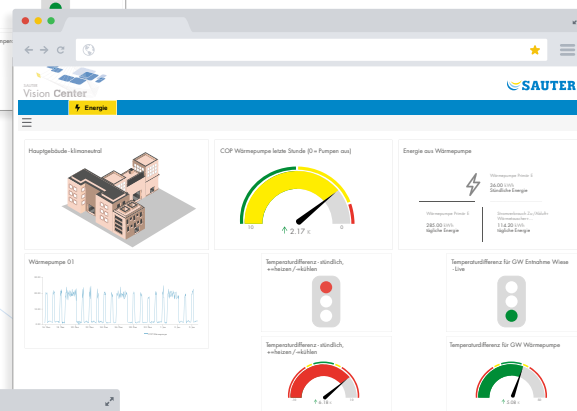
Vision Center

SAUTER

Energie

Hauptgebäude - klimaneutral

COP Wärmepumpe letzte Stunde (0 = Pumpen aus)

10

0

2.17

Energie aus Wärmepumpe

Wärmepumpe Power 5

26.00 kWh

Stündliche Energie

Wärmepumpe Power 5

285.00 kWh

tägliche Energie

114.30 kWh

tägliche Energie

Wärmepumpe 01

Temperaturdifferenz - stündlich, + = heizen / - = kühlen

Temperaturdifferenz für GW Entnahme Wiese - Live

Temperaturdifferenz - stündlich, + = heizen / - = kühlen

Temperaturdifferenz für GW Wärmepumpe